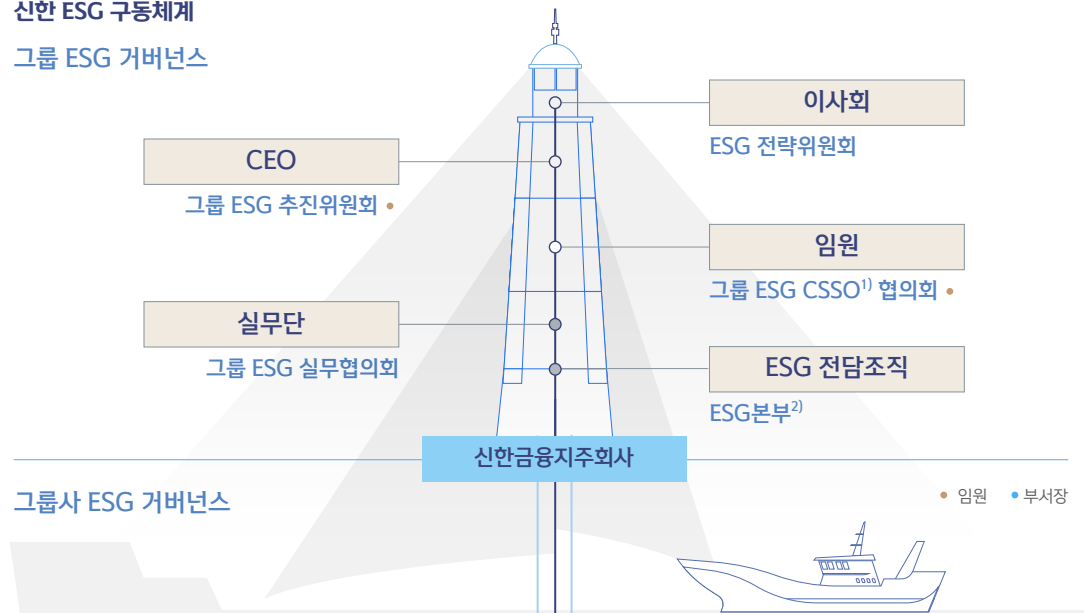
신한 ESG 구동체계

그룹 ESG 거버넌스

이사회

ESG 전략위원회

CEO

그룹 ESG 추진위원회 •

임원

그룹 ESG CSSO$^{1)}$ 협의회 •

실무단

그룹 ESG 실무협의회

ESG 전담조직

ESG본부$^{2)}$

신한금융지주회사

그룹사 ESG 거버넌스

• 임원 • 부서장